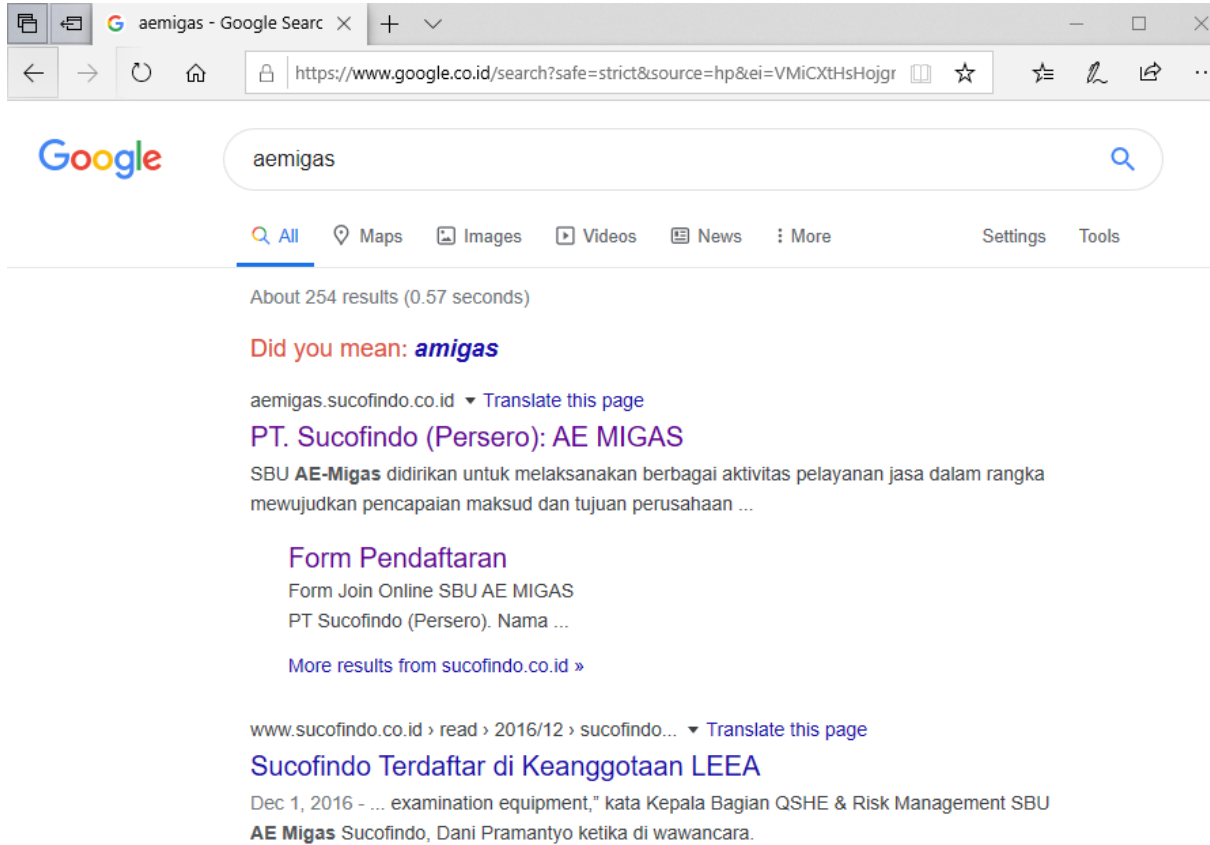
aemigas - Google Searc

https://www.google.co.id/search?safe=strict&source=hp&ei=VMiCXtHsHojgr

Google

aemigas

All Maps Images Videos News More Settings Tools

About 254 results (0.57 seconds)

Did you mean: *amigas*

aemigas.sucofindo.co.id ▾ Translate this page

PT. Sucofindo (Persero): AE MIGAS

SBU **AE-Migas** didirikan untuk melaksanakan berbagai aktivitas pelayanan jasa dalam rangka mewujudkan pencapaian maksud dan tujuan perusahaan ...

Form Pendaftaran

Form Join Online SBU AE MIGAS PT Sucofindo (Persero). Nama ...

More results from sucofindo.co.id »

www.sucofindo.co.id › read › 2016/12 › sucofindo... ▾ Translate this page

Sucofindo Terdaftar di Keanggotaan LEEA

Dec 1, 2016 - ... examination equipment," kata Kepala Bagian QSHE & Risk Management SBU **AE Migas** Sucofindo, Dani Pramantyo ketika di wawancara.